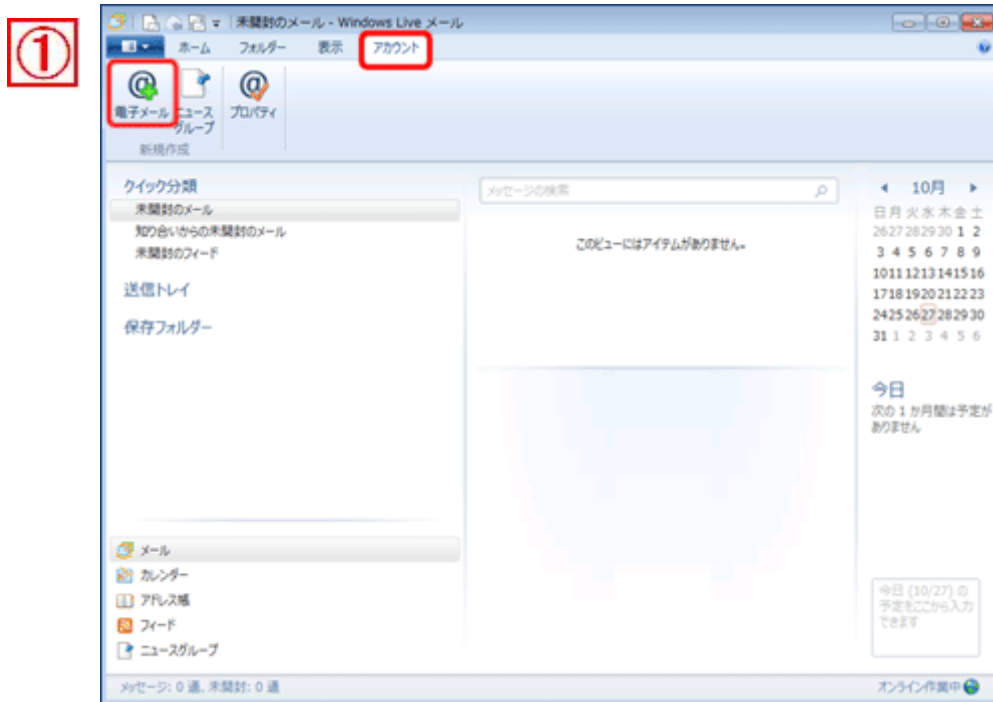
①

未開封のメール - Windows Live メール

ホーム フォルダー 表示 アカウント

電子メール ニュースグループ プロパティ

新規作成

クイック分類
未開封のメール
知り合いからの未開封のメール
未開封のフィード

送信トレイ

保存フォルダー

メッセージの検索

このビューにはアイテムがありません。

◀ 10月 ▶

| 日 | 月 | 火 | 水 | 木 | 金 | 土 |
|---|---|---|---|---|---|---|
| 26 | 27 | 28 | 29 | 30 | 1 | 2 |
| 3 | 4 | 5 | 6 | 7 | 8 | 9 |
| 10 | 11 | 12 | 13 | 14 | 15 | 16 |
| 17 | 18 | 19 | 20 | 21 | 22 | 23 |
| 24 | 25 | 26 | 27 | 28 | 29 | 30 |
| 31 | 1 | 2 | 3 | 4 | 5 | 6 |

今日
次の 1 か月間は予定がありません

メール
カレンダー
アドレス帳
フィード
ニュースグループ

今日 (10/27) の予定をここから入力できます

メッセージ: 0 通, 未開封: 0 通

オンライン作業中